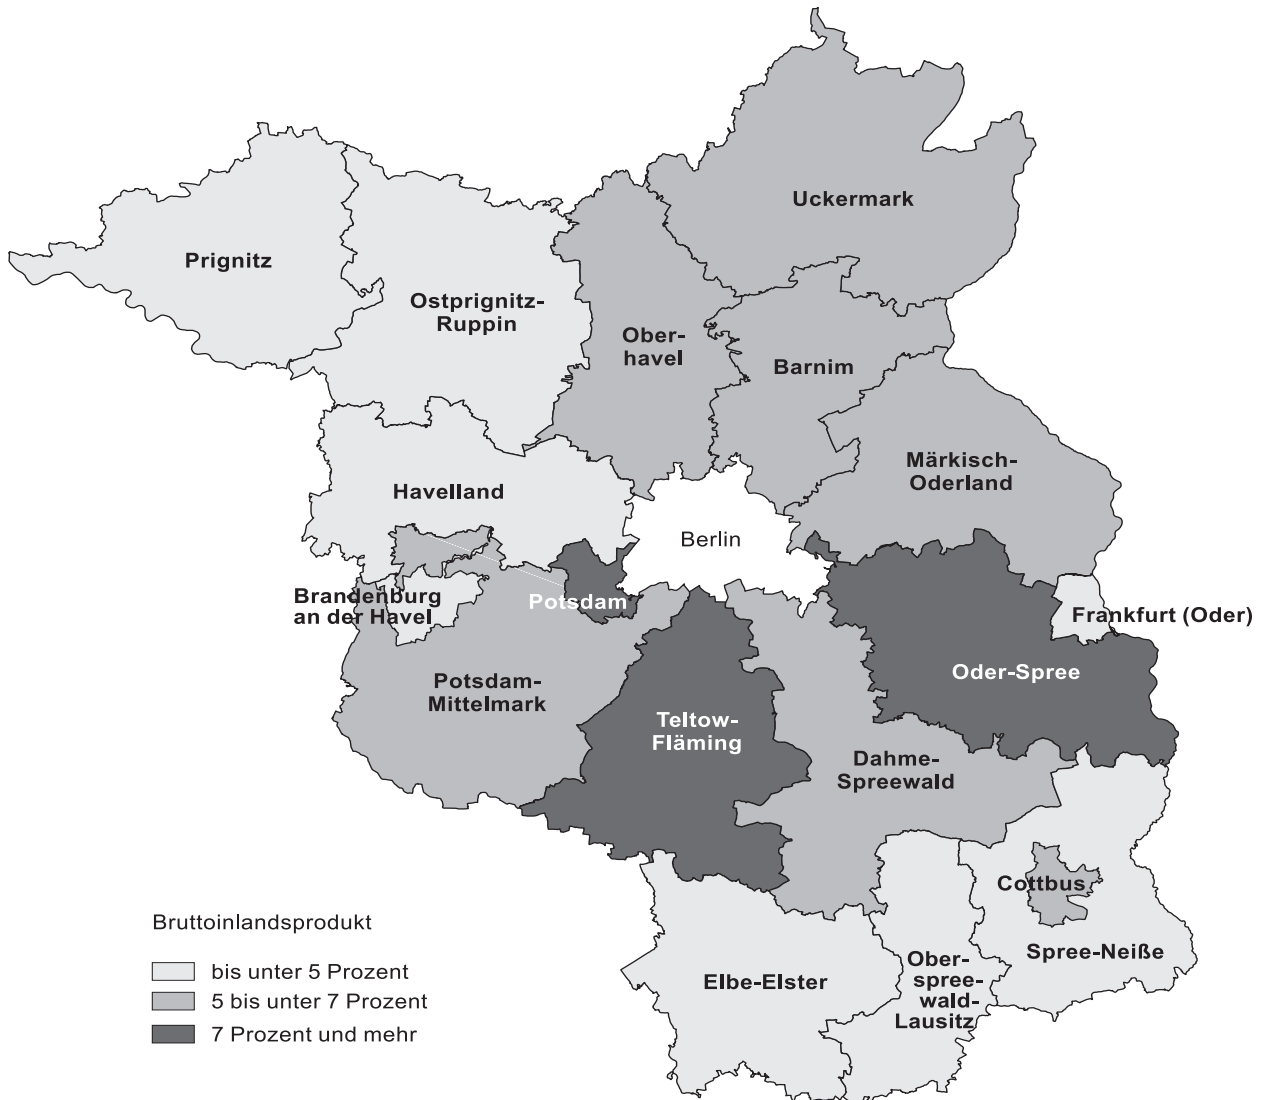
Uckermark

Prignitz

Ostprignitz-Ruppin

Oberhavel

Barnim

Märkisch-Oderland

Havelland

Berlin

Brandenburg an der Havel

Potsdam

Frankfurt (Oder)

Oder-Spree

Potsdam-Mittelmark

Teltow-Fläming

Dahme-Spreewald

Cottbus

Spree-Neiße

Elbe-Elster

Oberspreewald-Lausitz

Bruttoinlandsprodukt

bis unter 5 Prozent

5 bis unter 7 Prozent

7 Prozent und mehr